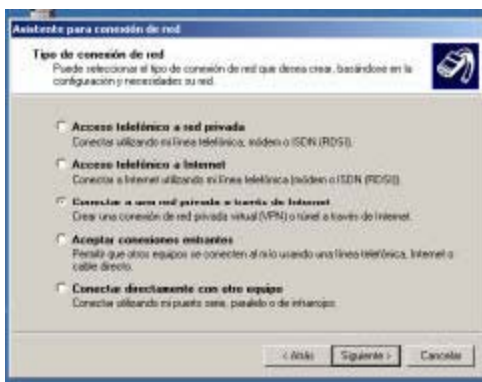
Asistente para conexión de red

Tipo de conexión de red
Puede seleccionar el tipo de conexión de red que desea crear, basándose en la configuración y necesidades su red.

Acceso telefónico a red privada
Conectar utilizando mi línea telefónica, módem o ISDN (RDSI).

Acceso telefónico a Internet
Conectar a Internet utilizando mi línea telefónica (módem o ISDN (RDSI)).

Conectar a una red privada a través de Internet
Crear una conexión de red privada virtual (VPN) o túnel a través de Internet.

Aceptar conexiones entrantes
Permitir que otros equipos se conecten al mío usando una línea telefónica, Internet o cable directo.

Conectar directamente con otro equipo
Conectar utilizando mi puerto serie, paralelo o de infrarrojos.

< Atrás   Siguiente >   Cancelar